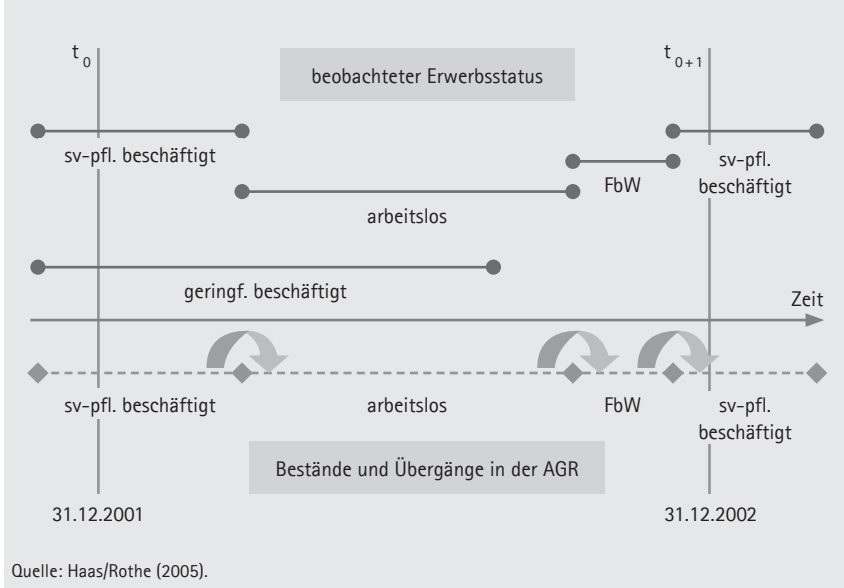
$t_0$

beobachteter Erwerbsstatus

$t_{0+1}$

sv-pfl. beschäftigt

FbW

sv-pfl. beschäftigt

arbeitslos

geringf. beschäftigt

Zeit

sv-pfl. beschäftigt

arbeitslos

FbW

sv-pfl. beschäftigt

Bestände und Übergänge in der AGR

31.12.2001

31.12.2002

Quelle: Haas/Rothe (2005).